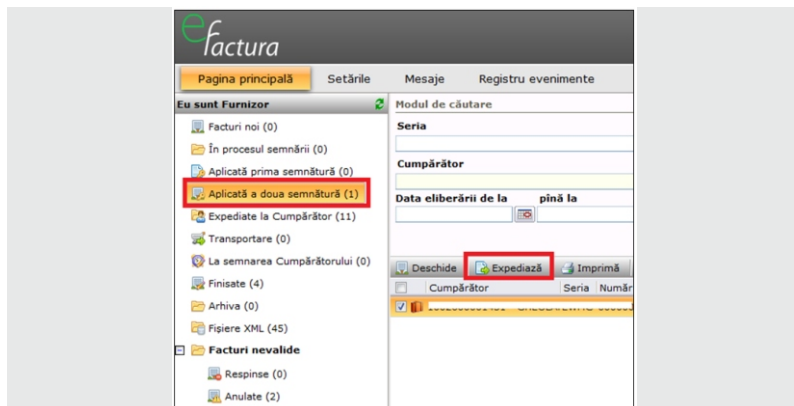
efactura

Pagina principală | Setările | Mesaje | Registru evenimente

Eu sunt Furnizor

Facturi noi (0)
În procesul semnării (0)
Aplicată prima semnătură (0)
Aplicată a doua semnătură (1)
Expediate la Cumpărător (11)
Transportare (0)
La semnarea Cumpărătorului (0)
Finisate (4)
Arhiva (0)
Fişiere XML (45)
Facturi nevalide
Respinse (0)
Anulate (2)

Modul de căutare
Seria
Cumpărător
Data eliberării de la
pînă la

Deschide | Expediază | Imprimă

| | Cumpărător | Seria | Număr |
|---|---|---|---|
| | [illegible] | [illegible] | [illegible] |